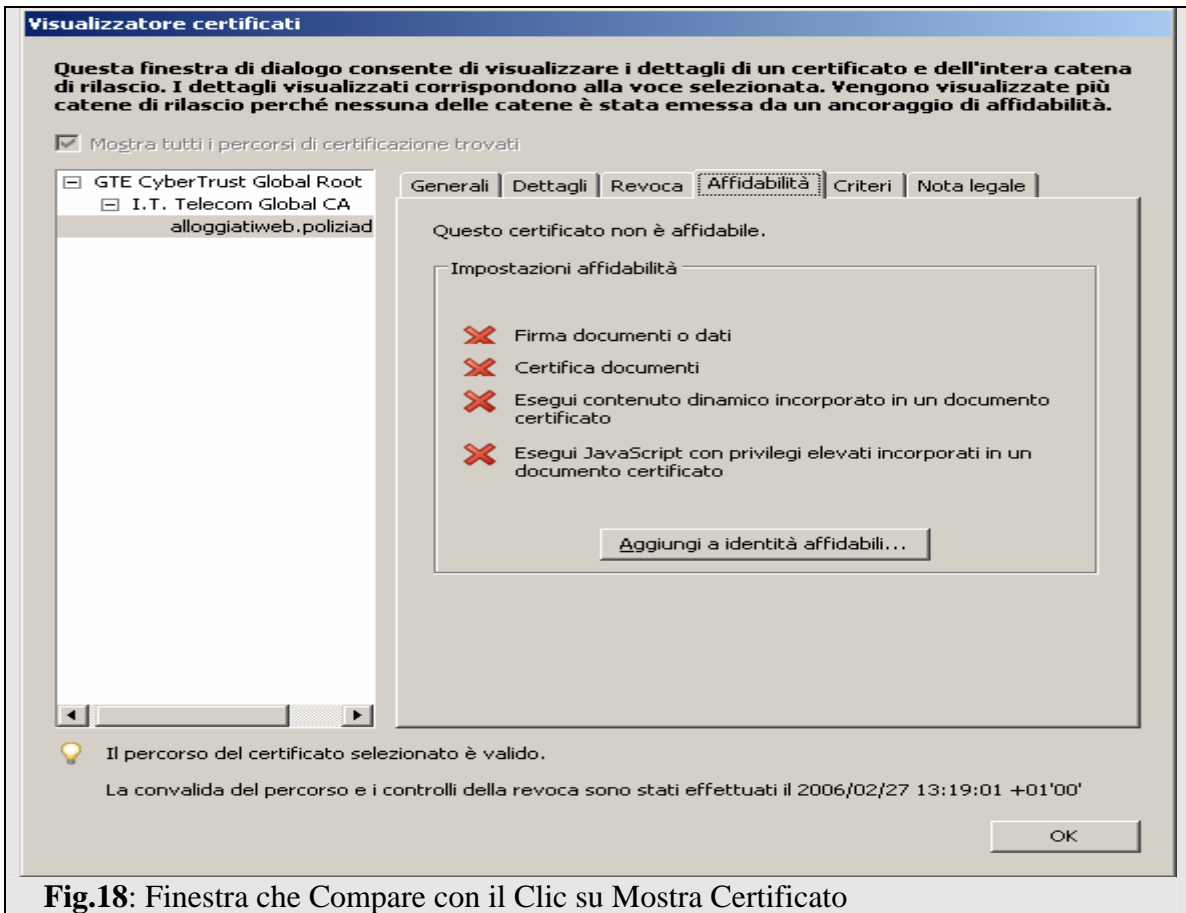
Visualizzatore certificati

Questa finestra di dialogo consente di visualizzare i dettagli di un certificato e dell'intera catena di rilascio. I dettagli visualizzati corrispondono alla voce selezionata. Vengono visualizzate più catene di rilascio perché nessuna delle catene è stata emessa da un ancoraggio di affidabilità.

Mostra tutti i percorsi di certificazione trovati

GTE CyberTrust Global Root
I.T. Telecom Global CA
alloggiatiweb.poliziad

Generali | Dettagli | Revoca | Affidabilità | Criteri | Nota legale

Questo certificato non è affidabile.

Impostazioni affidabilità

Firma documenti o dati

Certifica documenti

Esegui contenuto dinamico incorporato in un documento certificato

Esegui JavaScript con privilegi elevati incorporati in un documento certificato

Aggiungi a identità affidabili...

Il percorso del certificato selezionato è valido.

La convalida del percorso e i controlli della revoca sono stati effettuati il 2006/02/27 13:19:01 +01'00'

OK

**Fig.18**: Finestra che Compare con il Clic su Mostra Certificato